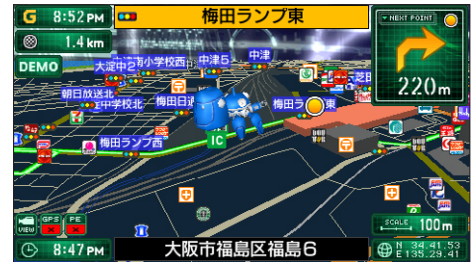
G 8:52 PM
梅田ランプ東
NEXT POINT
1.4 km
DEMO
220 m
大淀中2
淀小学校西
中津5
中津
朝日放送北
中学校北
梅田日
梅田ラ
梅田ランプ西
IC
GPS
PE
VIEW
SCALE 100 m
8:47 PM
大阪市福島区福島6
N 34.41.53
E 135.29.41